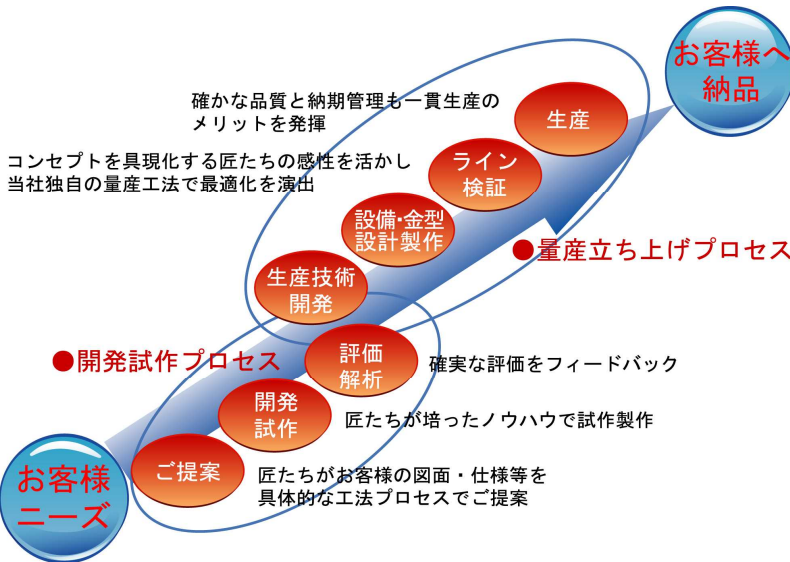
お客様へ納品

確かな品質と納期管理も一貫生産のメリットを発揮

生産

コンセプトを具現化する匠たちの感性を活かし当社独自の量産工法で最適化を演出

ライン検証

設備･金型設計製作

●量産立ち上げプロセス

生産技術開発

●開発試作プロセス

評価解析

確実な評価をフィードバック

開発試作

匠たちが培ったノウハウで試作製作

ご提案

匠たちがお客様の図面・仕様等を具体的な工法プロセスでご提案

お客様ニーズ